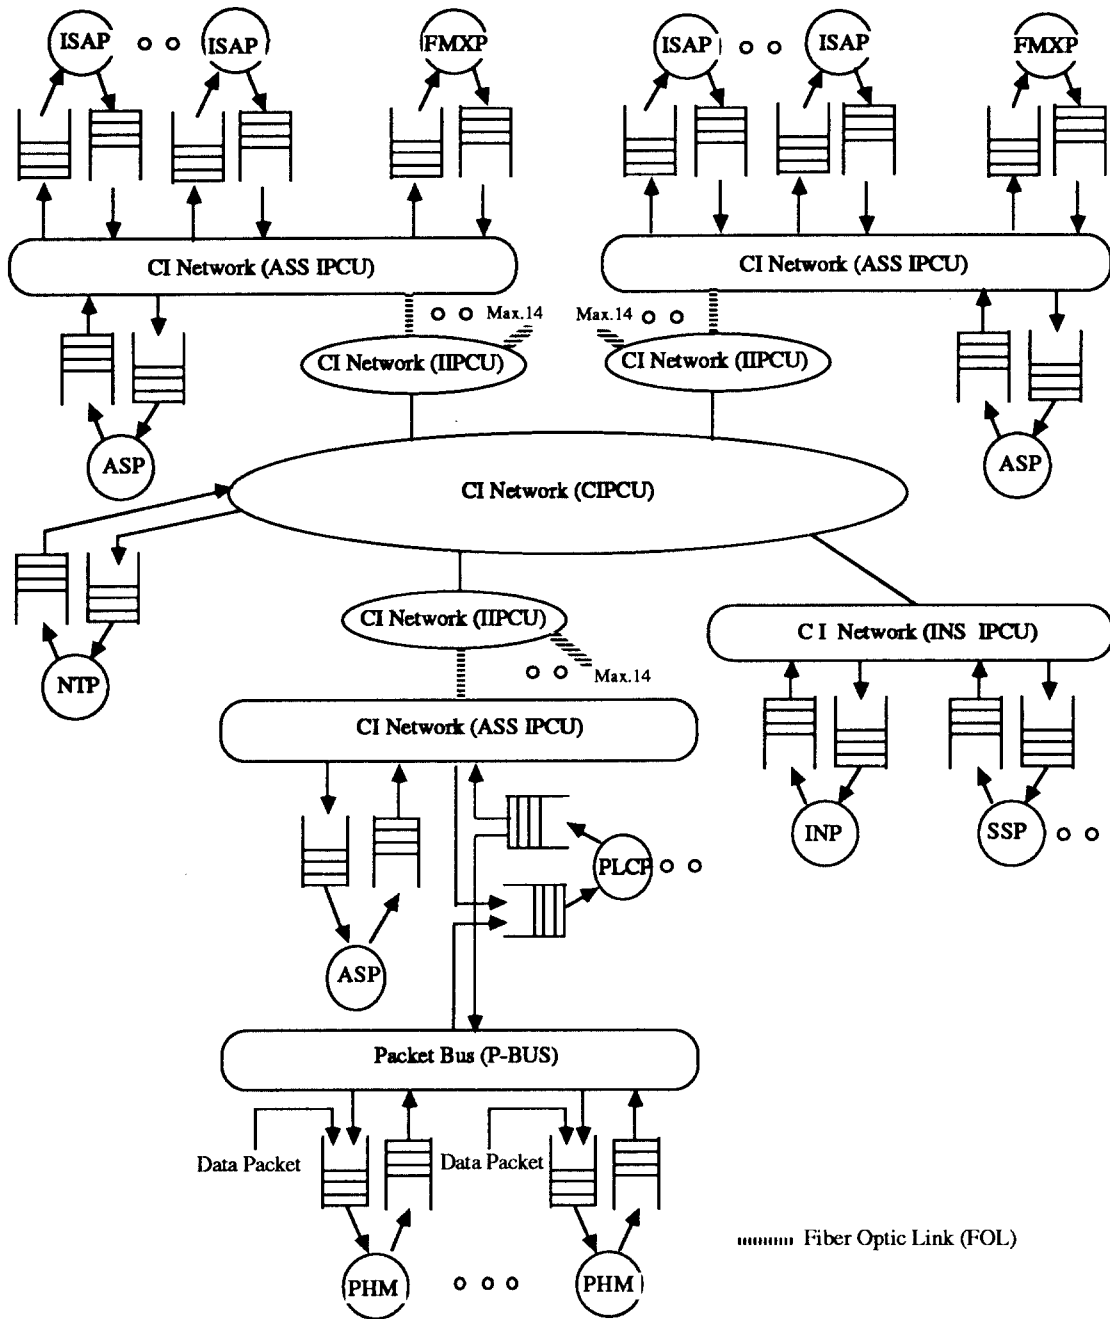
ISAP o o ISAP FMXP

ISAP o o ISAP FMXP

CI Network (ASS IPCU)

CI Network (ASS IPCU)

o o Max.14

Max.14 o o

CI Network (IIPCU)

CI Network (IIPCU)

ASP

ASP

CI Network (CIPCU)

NTP

CI Network (IIPCU)

o o Max.14

C I Network (INS IPCU)

CI Network (ASS IPCU)

INP

SSP o o

PLCP o o

ASP

Packet Bus (P-BUS)

Data Packet

Data Packet

PHM o o o PHM

Fiber Optic Link (FOL)